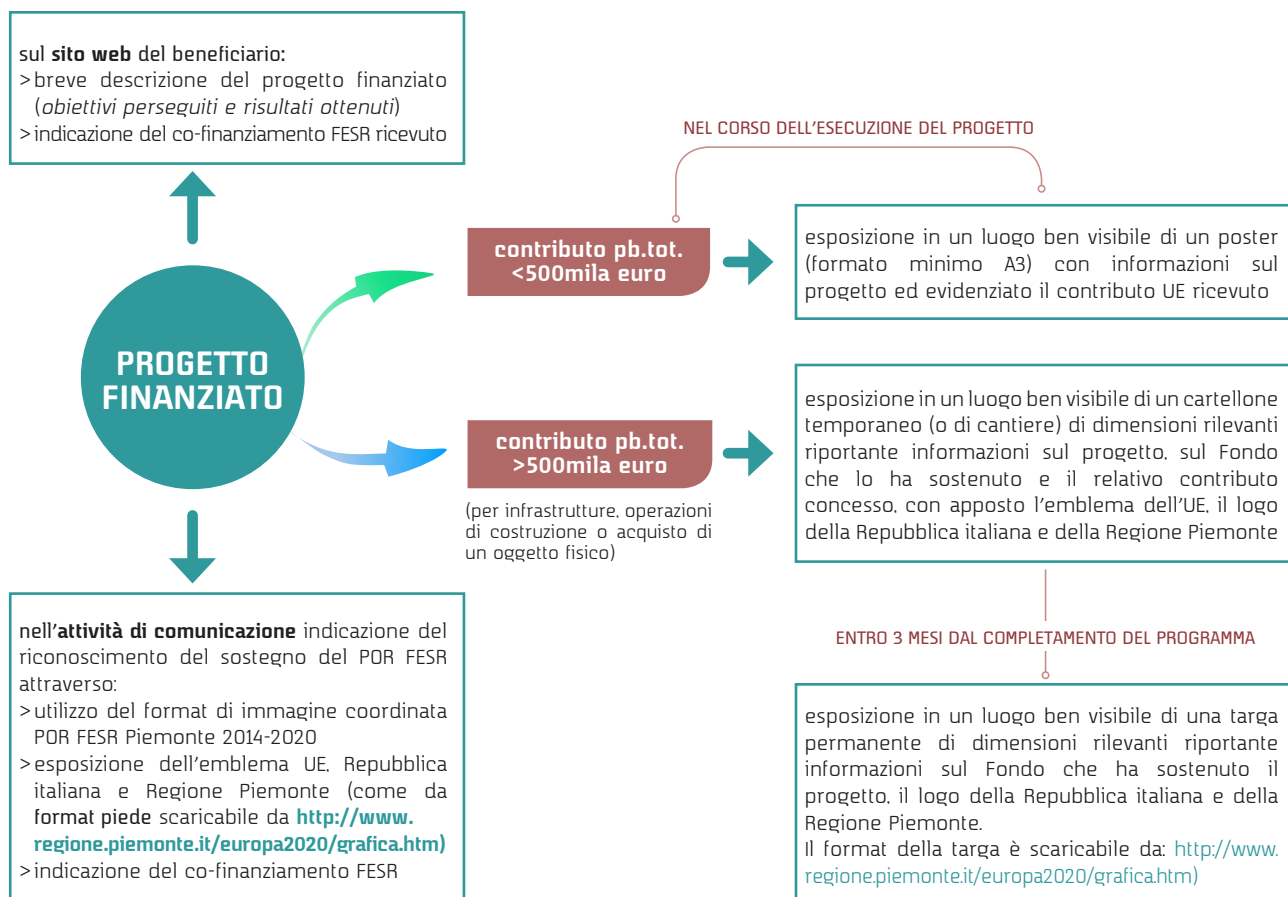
sul **sito web** del beneficiario:
> breve descrizione del progetto finanziato (*obiettivi perseguiti e risultati ottenuti*)
> indicazione del co-finanziamento FESR ricevuto

NEL CORSO DELL'ESECUZIONE DEL PROGETTO

PROGETTO FINANZIATO

contributo pb.tot. <500mila euro

esposizione in un luogo ben visibile di un poster (formato minimo A3) con informazioni sul progetto ed evidenziato il contributo UE ricevuto

contributo pb.tot. >500mila euro

(per infrastrutture, operazioni di costruzione o acquisto di un oggetto fisico)

esposizione in un luogo ben visibile di un cartellone temporaneo (o di cantiere) di dimensioni rilevanti riportante informazioni sul progetto, sul Fondo che lo ha sostenuto e il relativo contributo concesso, con apposto l'emblema dell'UE, il logo della Repubblica italiana e della Regione Piemonte

ENTRO 3 MESI DAL COMPLETAMENTO DEL PROGRAMMA

nell'**attività di comunicazione** indicazione del riconoscimento del sostegno del POR FESR attraverso:
> utilizzo del format di immagine coordinata POR FESR Piemonte 2014-2020
> esposizione dell'emblema UE, Repubblica italiana e Regione Piemonte (come da format piede scaricabile da http://www.regione.piemonte.it/europa2020/grafica.htm)
> indicazione del co-finanziamento FESR

esposizione in un luogo ben visibile di una targa permanente di dimensioni rilevanti riportante informazioni sul Fondo che ha sostenuto il progetto, il logo della Repubblica italiana e della Regione Piemonte.
Il format della targa è scaricabile da: http://www.regione.piemonte.it/europa2020/grafica.htm)